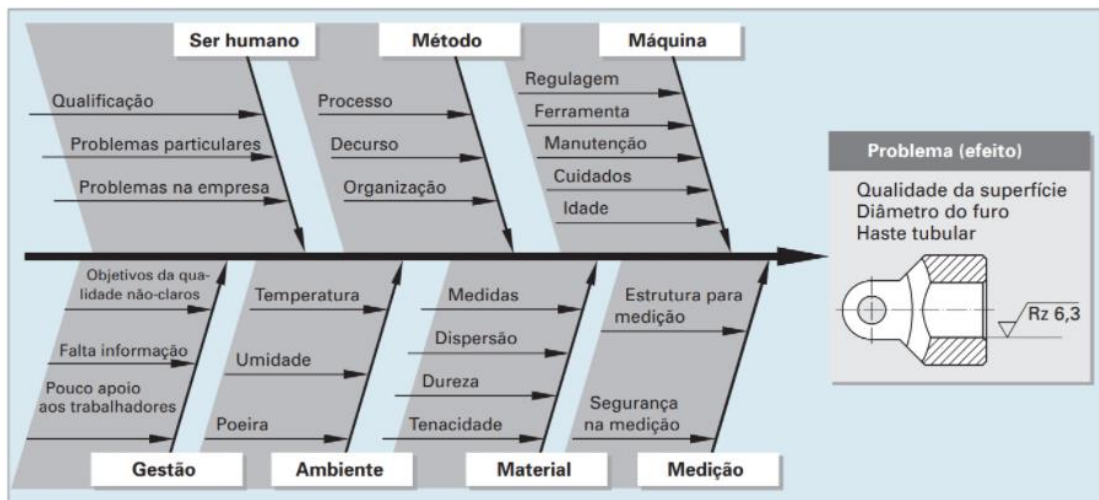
Ser humano

Qualificação

Problemas particulares

Problemas na empresa

Método

Processo

Decurso

Organização

Máquina

Regulagem

Ferramenta

Manutenção

Cuidados

Idade

Problema (efeito)

Qualidade da superfície
Diâmetro do furo
Haste tubular

Rz 6,3

Objetivos da qualidade não-claros

Falta informação

Pouco apoio aos trabalhadores

Gestão

Temperatura

Umidade

Poeira

Ambiente

Medidas

Dispersão

Dureza

Tenacidade

Material

Estrutura para medição

Segurança na medição

Medição